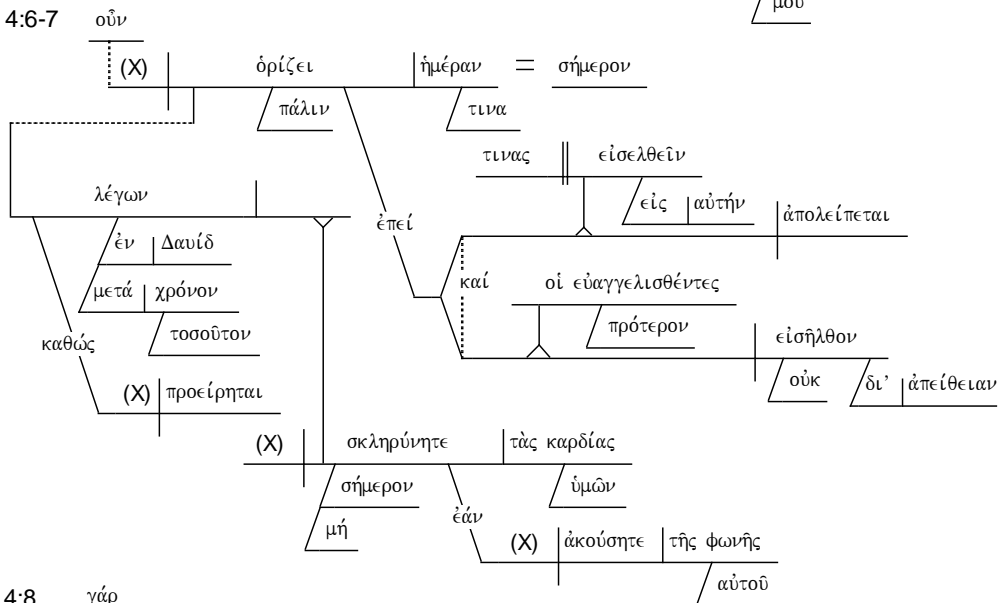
μου

4:6-7 οὖν

(X) ὁρίζει ἡμέραν = σήμερον

πάλιν τινα

τινας εἰσελθεῖν

εἰς αὐτήν

ἀπολείπεται

λέγων

ἐπεί

ἐν Δαυίδ

καί

μετά χρόνον

οἱ εὐαγγελισθέντες

τοσοῦτον

πρότερον

καθώς

εἰσῆλθον

οὐκ δι' ἀπείθειαν

(X) προείρηται

(X) σκληρύνητε τὰς καρδίας

σήμερον ὑμῶν

ἐάν

μή

(X) ἀκούσητε τῆς φωνῆς

αὐτοῦ

4:8 γάρ